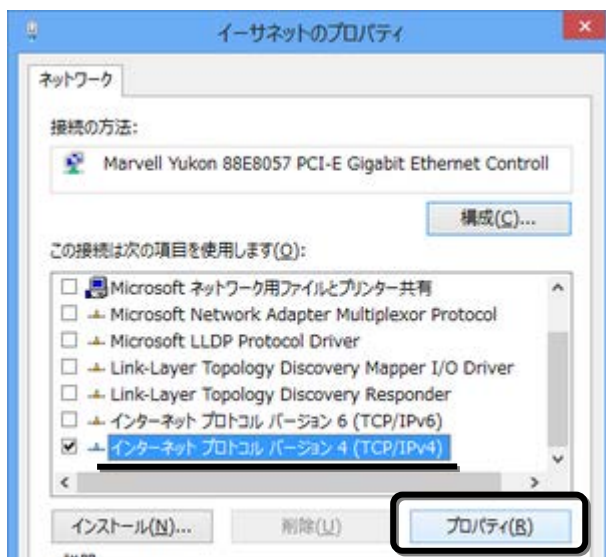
イーサネットのプロパティ

ネットワーク

接続の方法:

Marvell Yukon 88E8057 PCI-E Gigabit Ethernet Controll

構成(C)...

この接続は次の項目を使用します(O):

Microsoft ネットワーク用ファイルとプリンター共有
Microsoft Network Adapter Multiplexor Protocol
Microsoft LLDP Protocol Driver
Link-Layer Topology Discovery Mapper I/O Driver
Link-Layer Topology Discovery Responder
インターネット プロトコル バージョン 6 (TCP/IPv6)
インターネット プロトコル バージョン 4 (TCP/IPv4)

インストール(N)...
削除(U)
プロパティ(R)

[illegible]